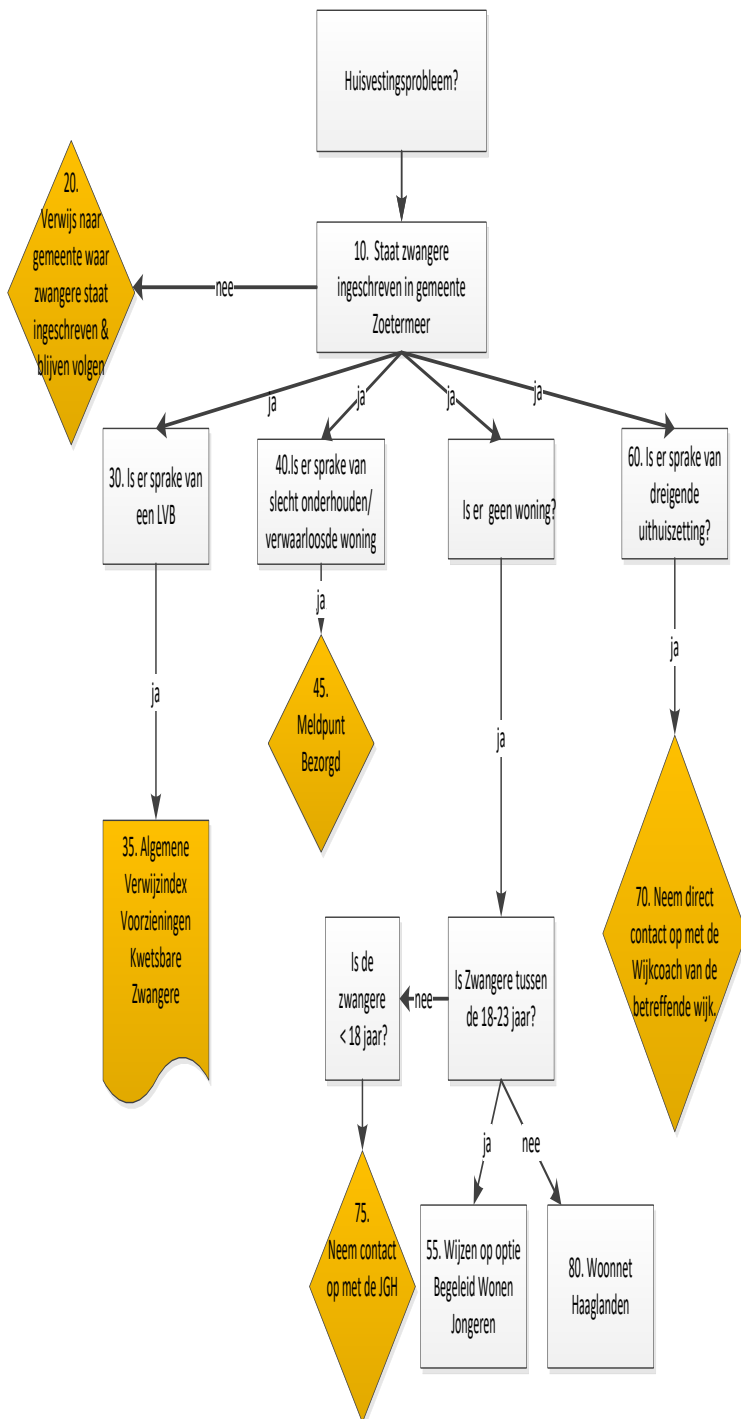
Huisvestingsprobleem?

10. Staat zwangere ingeschreven in gemeente Zoetermeer

nee

20. Verwijs naar gemeente waar zwangere staat ingeschreven & blijven volgen

ja

ja

ja

ja

30. Is er sprake van een LVB

40.Is er sprake van slecht onderhouden/ verwaarloosde woning

Is er geen woning?

60. Is er sprake van dreigende uithuiszetting?

ja

ja

ja

ja

45. Meldpunt Bezorgd

35. Algemene Verwijzindex Voorzieningen Kwetsbare Zwangere

70. Neem direct contact op met de Wijkcoach van de betreffende wijk.

Is de zwangere < 18 jaar?

nee

Is Zwangere tussen de 18-23 jaar?

ja

nee

75. Neem contact op met de JGH

55. Wijzen op optie Begeleid Wonen Jongeren

80. Woonnet Haaglanden